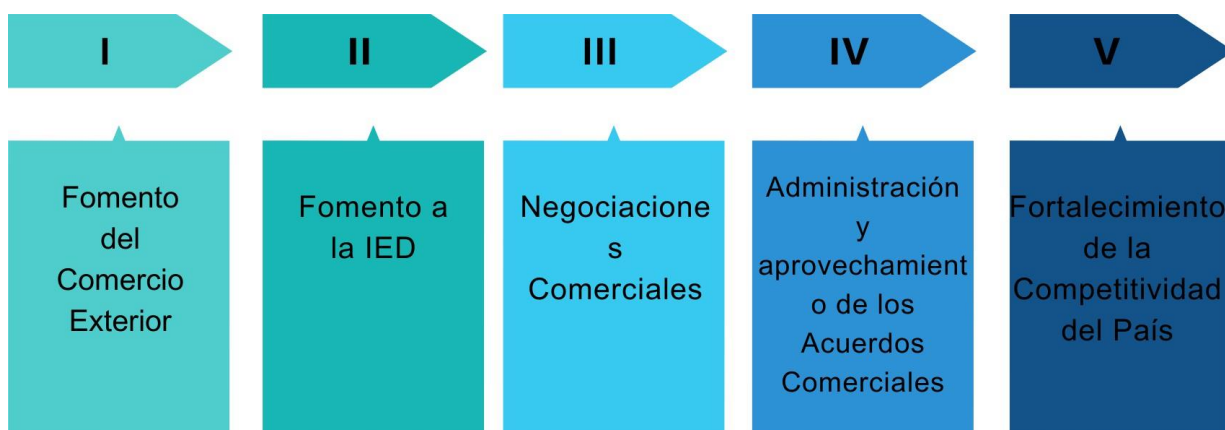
I

II

III

IV

V

Fomento del Comercio Exterior

Fomento a la IED

Negociaciones Comerciales

Administración y aprovechamiento de los Acuerdos Comerciales

Fortalecimiento de la Competitividad del País